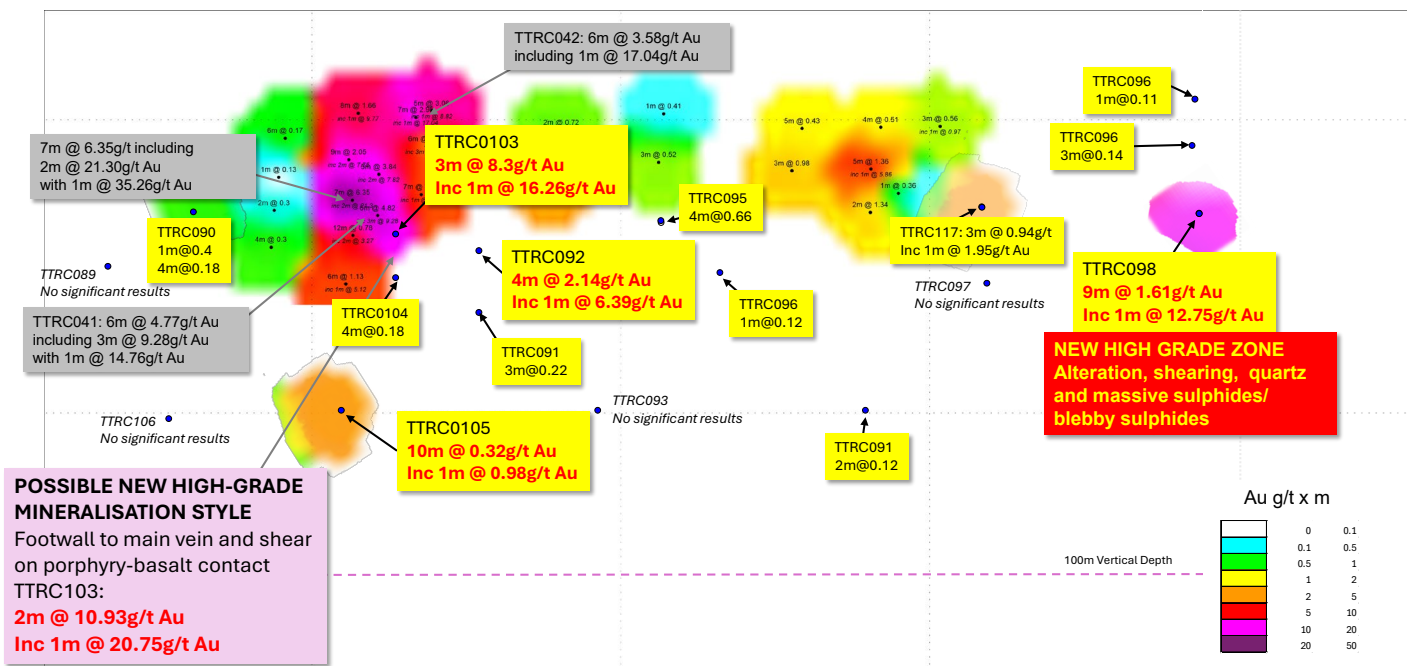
TTRC042: 6m @ 3.58g/t Au
including 1m @ 17.04g/t Au

TTRC096
1m@0.11

TTRC096
3m@0.14

7m @ 6.35g/t including
2m @ 21.30g/t Au
with 1m @ 35.26g/t Au

TTRC0103
3m @ 8.3g/t Au
Inc 1m @ 16.26g/t Au

TTRC095
4m@0.66

TTRC117: 3m @ 0.94g/t
Inc 1m @ 1.95g/t Au

TTRC090
1m@0.4
4m@0.18

TTRC092
4m @ 2.14g/t Au
Inc 1m @ 6.39g/t Au

TTRC098
9m @ 1.61g/t Au
Inc 1m @ 12.75g/t Au

TTRC089
No significant results

TTRC097
No significant results

TTRC096
1m@0.12

TTRC041: 6m @ 4.77g/t Au
including 3m @ 9.28g/t Au
with 1m @ 14.76g/t Au

TTRC0104
4m@0.18

TTRC091
3m@0.22

NEW HIGH GRADE ZONE
Alteration, shearing, quartz and massive sulphides/ blebby sulphides

TTRC106
No significant results

TTRC093
No significant results

TTRC0105
10m @ 0.32g/t Au
Inc 1m @ 0.98g/t Au

TTRC091
2m@0.12

6m @ 0.17
1m @ 0.13
2m @ 0.3
4m @ 0.3
5m @ 1.66
9m @ 2.00
7m @ 6.35
12m @ 1.70
6m @ 1.13
2m @ 0.72
1m @ 0.41
3m @ 0.52
5m @ 0.43
3m @ 0.98
4m @ 0.51
3m @ 0.56
5m @ 1.36
1m @ 0.36
2m @ 1.34

POSSIBLE NEW HIGH-GRADE MINERALISATION STYLE
Footwall to main vein and shear on porphyry-basalt contact
TTRC103:
2m @ 10.93g/t Au
Inc 1m @ 20.75g/t Au

100m Vertical Depth

Au g/t x m
| | |
|---|---|
| 0 | 0.1 |
| 0.1 | 0.5 |
| 0.5 | 1 |
| 1 | 2 |
| 2 | 5 |
| 5 | 10 |
| 10 | 20 |
| 20 | 50 |